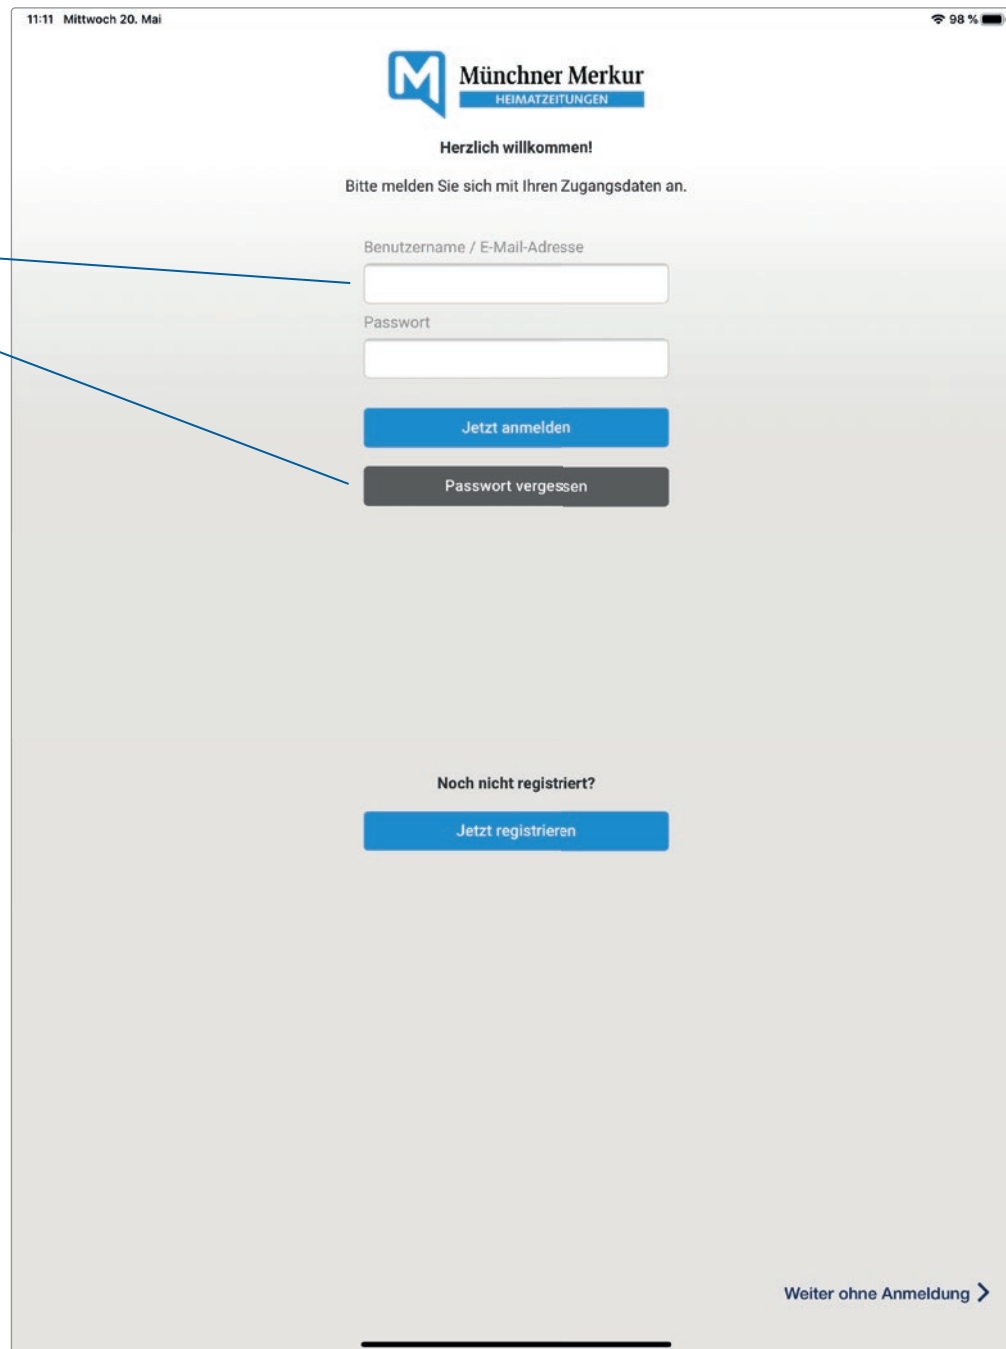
11:11 Mittwoch 20. Mai

98 %

Münchner Merkur
HEIMATZEITUNGEN

Herzlich willkommen!

Bitte melden Sie sich mit Ihren Zugangsdaten an.

Benutzername / E-Mail-Adresse

Passwort

Jetzt anmelden

Passwort vergessen

Noch nicht registriert?

Jetzt registrieren

Weiter ohne Anmeldung